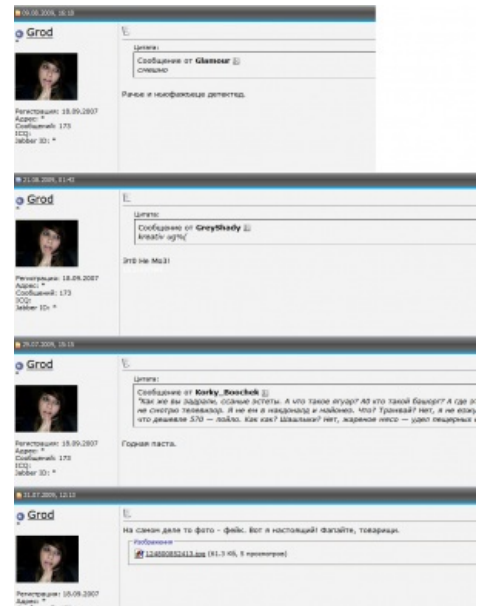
09.08.2009, 18:18

Grod

Регистрация: 18.09.2007
Адрес: *
Сообщений: 173
ICQ:
Jabber ID: *

Цитата:
Сообщение от Glamour
смешно

Рачье и неофанксище детектед.

21.08.2009, 01:43

Grod

Регистрация: 18.09.2007
Адрес: *
Сообщений: 173
ICQ:
Jabber ID: *

Цитата:
Сообщение от GreyShady
kreativ zg%(

Это не Мо3!

29.07.2009, 19:19

Grod

Регистрация: 18.09.2007
Адрес: *
Сообщений: 173
ICQ:
Jabber ID: *

Цитата:
Сообщение от Korky_Boochek
"Как же вы задрали, ссаные эстеты. А что такое ягуар? А что такой башорг? А где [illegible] не смотрю телевизор. Я не ем в макдонаке и майонез. Что? Трамвай? Нет, я не езжу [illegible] что дешевле 570 — лойло. Как как? Шашлыки? Нет, жареное мясо — удел пещерных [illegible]

Годная паста.

31.07.2009, 12:12

Grod

Регистрация: 18.09.2007
Адрес: *

На самом деле то фото - фейк. Вот я настоящий! Фапайте, товарищи.

Изображения
124880852413.jpg (81.3 КБ, 5 просмотров)